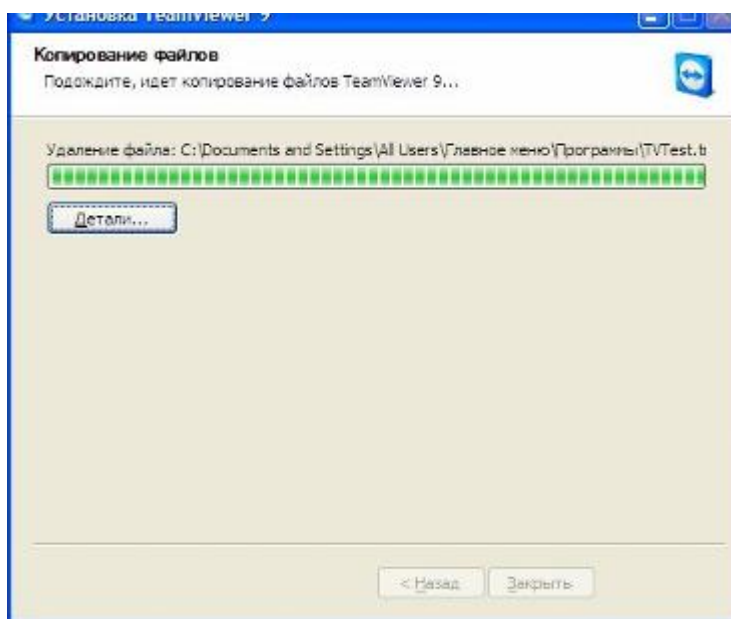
Установка TeamViewer 9

Копирование файлов

Подождите, идет копирование файлов TeamViewer 9...

Удаление файла: C:\Documents and Settings\All Users\Главное меню\Программы\TVTest.t

Детали...

< Назад

Закрыть